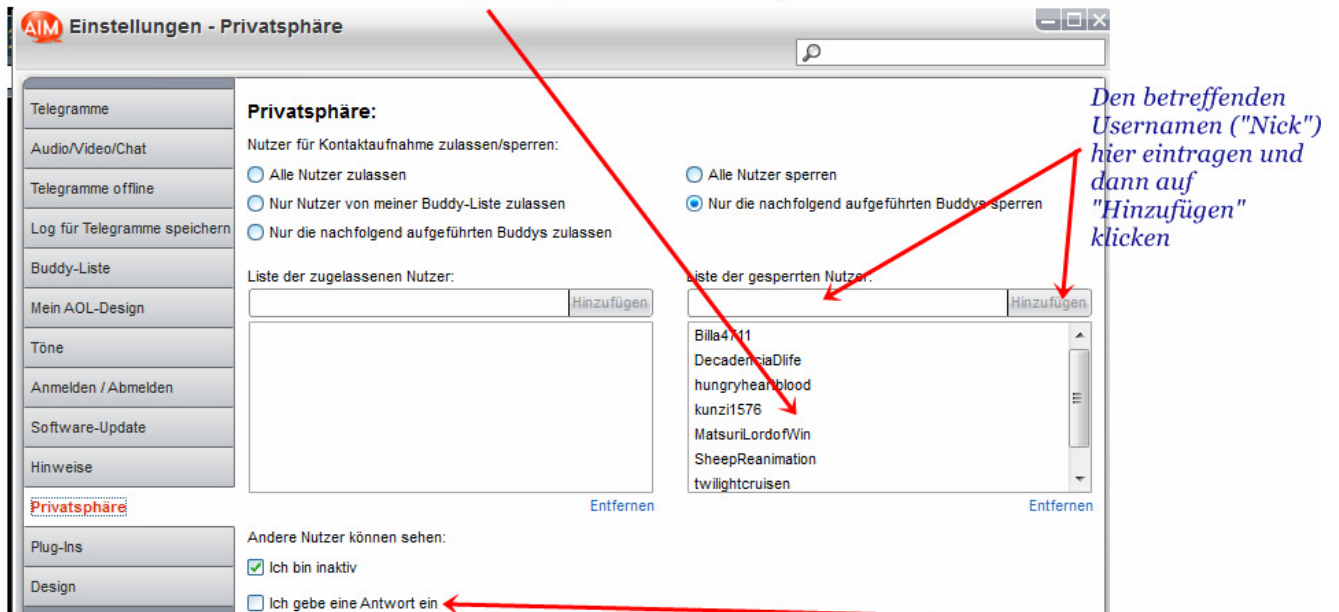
AIM Einstellungen - Privatsphäre

Telegramme
Audio/Video/Chat
Telegramme offline
Log für Telegramme speichern
Buddy-Liste
Mein AOL-Design
Töne
Anmelden / Abmelden
Software-Update
Hinweise
Privatsphäre
Plug-Ins
Design

Privatsphäre:

Nutzer für Kontaktaufnahme zulassen/sperren:

Alle Nutzer zulassen
Nur Nutzer von meiner Buddy-Liste zulassen
Nur die nachfolgend aufgeführten Buddys zulassen

Alle Nutzer sperren
Nur die nachfolgend aufgeführten Buddys sperren

Liste der zugelassenen Nutzer:
Hinzufügen
Entfernen

Liste der gesperrten Nutzer:
Hinzufügen
Billa4711
DecadenciaDlife
hungryheartblood
kunzi1576
MatsuriLordofWin
SheepReanimation
twilightcruisen
Entfernen

Den betreffenden Usernamen ("Nick") hier eintragen und dann auf "Hinzufügen" klicken

Andere Nutzer können sehen:
Ich bin inaktiv
Ich gebe eine Antwort ein